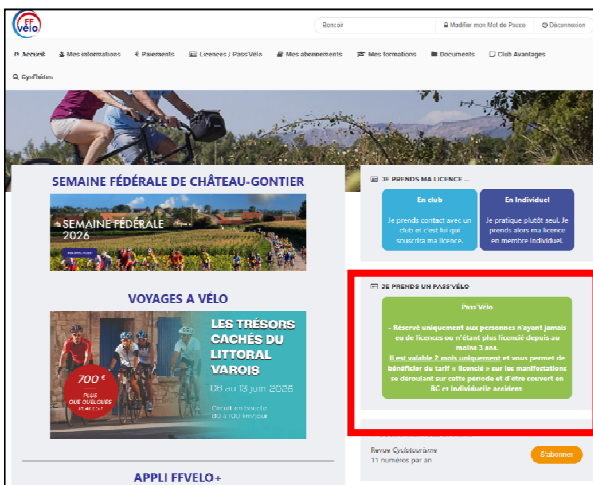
FF vélo

Bonsoir

Modifier mon Mot de Passe

Déconnexion

Accueil

Mes informations

Paiements

Licences / Pass'Vélo

Mes abonnements

Mes formations

Documents

Club Avantages

Cyclotalon

SEMAINE FÉDÉRALE DE CHÂTEAU-GONTIER

SEMAINE FÉDÉRALE 2026

VOYAGES A VÉLO

LES TRÉSORS CACHÉS DU LITTORAL VAROIS

700 €

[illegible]

Du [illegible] au 13 juin 2026

Circuit en boucle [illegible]

APPLI FFVELO+

JE PRENDS MA LICENCE...

En club

Je prends contact avec un club et c'est lui qui souscrira ma licence.

En individuel

Je pratique plutôt seul. Je prends alors ma licence en membre individuel.

JE PRENDS UN PASS'VÉLO

Pass'Vélo

- Réservé uniquement aux personnes n'ayant jamais eu de licences ou n'étant plus licencié depuis au moins 3 ans.

Il est valable 2 mois uniquement et vous permet de bénéficier du tarif « licencié » sur les manifestations se déroulant sur cette période et d'être couvert en RC et individuelle accident.

Revue Cyclotourisme

11 numéros par an

S'abonner